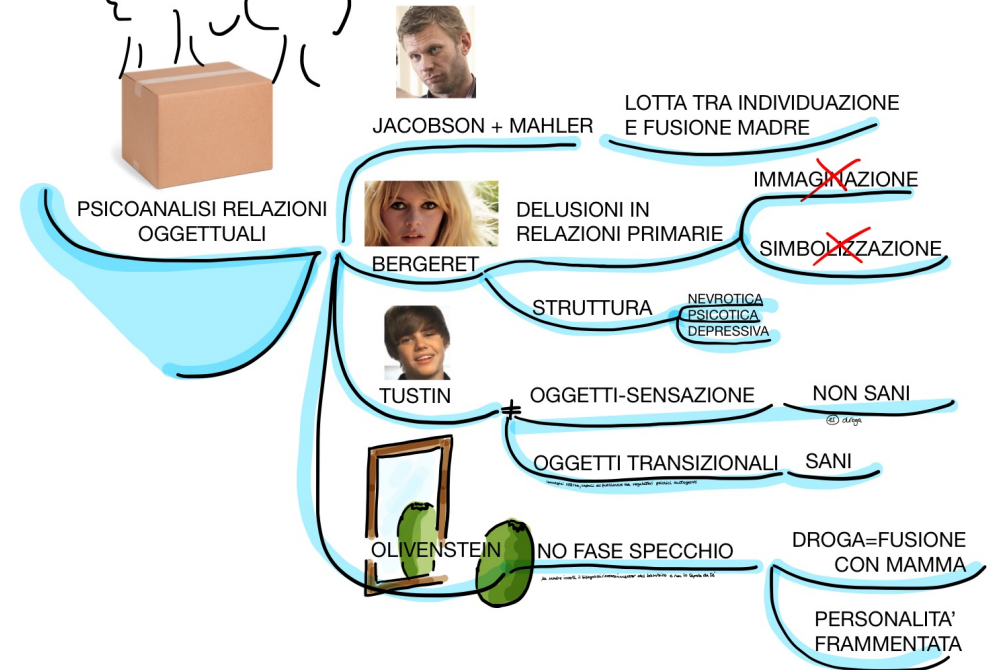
PSICOANALISI RELAZIONI OGGETTUALI

JACOBSON + MAHLER

LOTTA TRA INDIVIDUAZIONE E FUSIONE MADRE

BERGERET

DELUSIONI IN RELAZIONI PRIMARIE

IMMAGINAZIONE

SIMBOLIZZAZIONE

STRUTTURA

NEVROTICA
PSICOTICA
DEPRESSIVA

TUSTIN

OGGETTI-SENSAZIONE

NON SANI

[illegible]

OGGETTI TRANSIZIONALI

SANI

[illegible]

OLIVENSTEIN

NO FASE SPECCHIO

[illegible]

DROGA=FUSIONE CON MAMMA

PERSONALITA' FRAMMENTATA